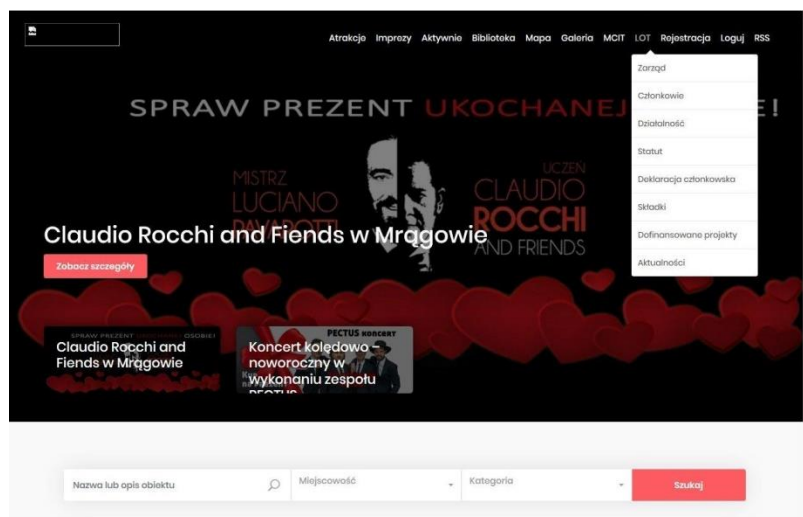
Atrakcje Imprezy Aktywnie Biblioteka Mapa Galeria MCIT LOT Rejestracja Loguj RSS

Zarząd
Członkowie
Działalność
Statut
Deklaracja członkowska
Składki
Dofinansowane projekty
Aktualności

SPRAW PREZENT UKOCHANEJ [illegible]E!

MISTRZ LUCIANO PAVAROTTI

UCZEŃ CLAUDIO ROCCHI AND FRIENDS

Claudio Rocchi and Fiends w Mrągowie

Zobacz szczegóły

SPRAW PREZENT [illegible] OSOBIE!

Claudio Rocchi and Fiends w Mrągowie

PECTUS KONCERT

Koncert kolędowo – noworoczny w wykonaniu zespołu PECTUS

Nazwa lub opis obiektu

Miejscowość

Kategoria

Szukaj